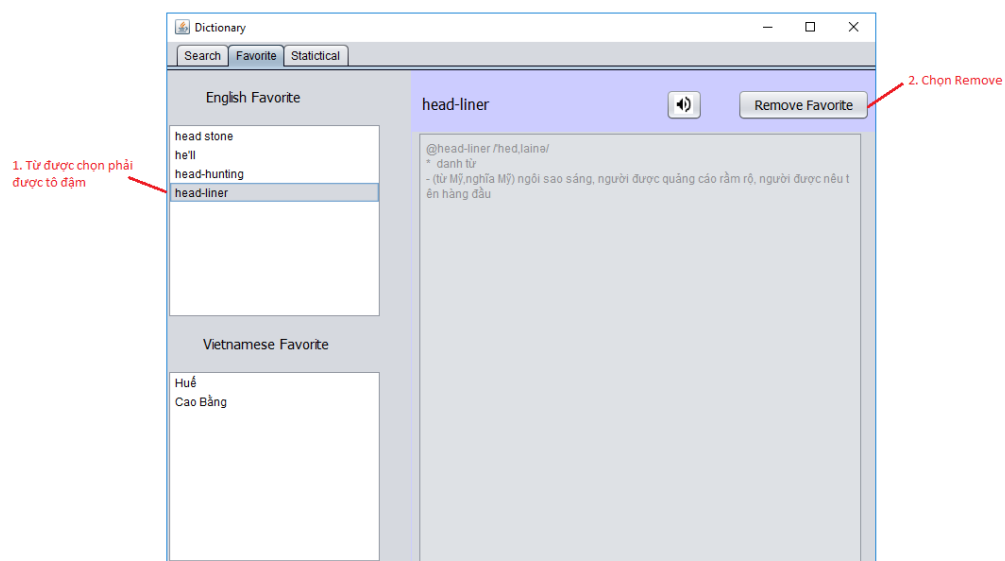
Dictionary

Search Favorite Statictical

English Favorite

head stone
he'll
head-hunting
head-liner

Vietnamese Favorite

Huế
Cao Bằng

head-liner

Remove Favorite

@head-liner /'hed,lainə/
* danh từ
- (từ Mỹ,nghĩa Mỹ) ngôi sao sáng, người được quảng cáo rầm rộ, người được nêu tên hàng đầu

1. Từ được chọn phải được tô đậm

2. Chọn Remove